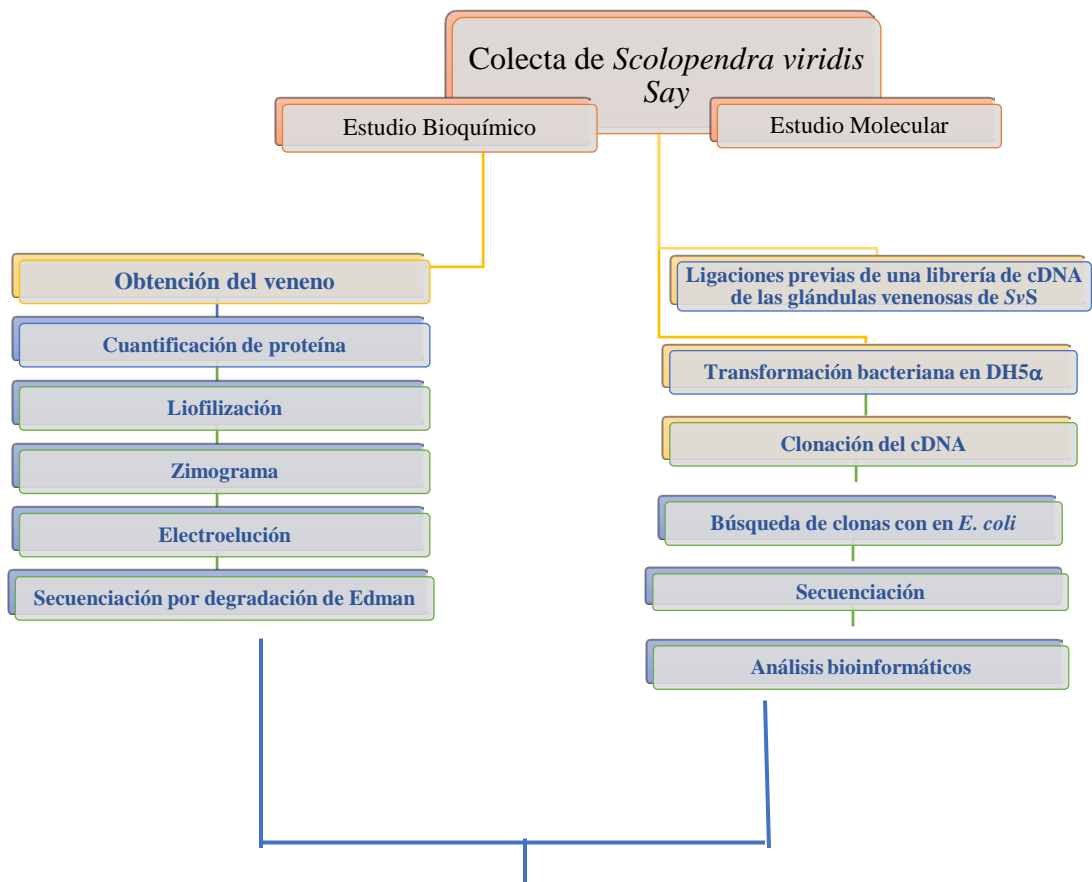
Colecta de *Scolopendra viridis Say*

Estudio Bioquímico

Estudio Molecular

Obtención del veneno

Cuantificación de proteína

Liofilización

Zimograma

Electroelución

Secuenciación por degradación de Edman

Ligaciones previas de una librería de cDNA de las glándulas venenosas de *Sv*S

Transformación bacteriana en DH5$\alpha$

Clonación del cDNA

Búsqueda de clonas con en *E. coli*

Secuenciación

Análisis bioinformáticos